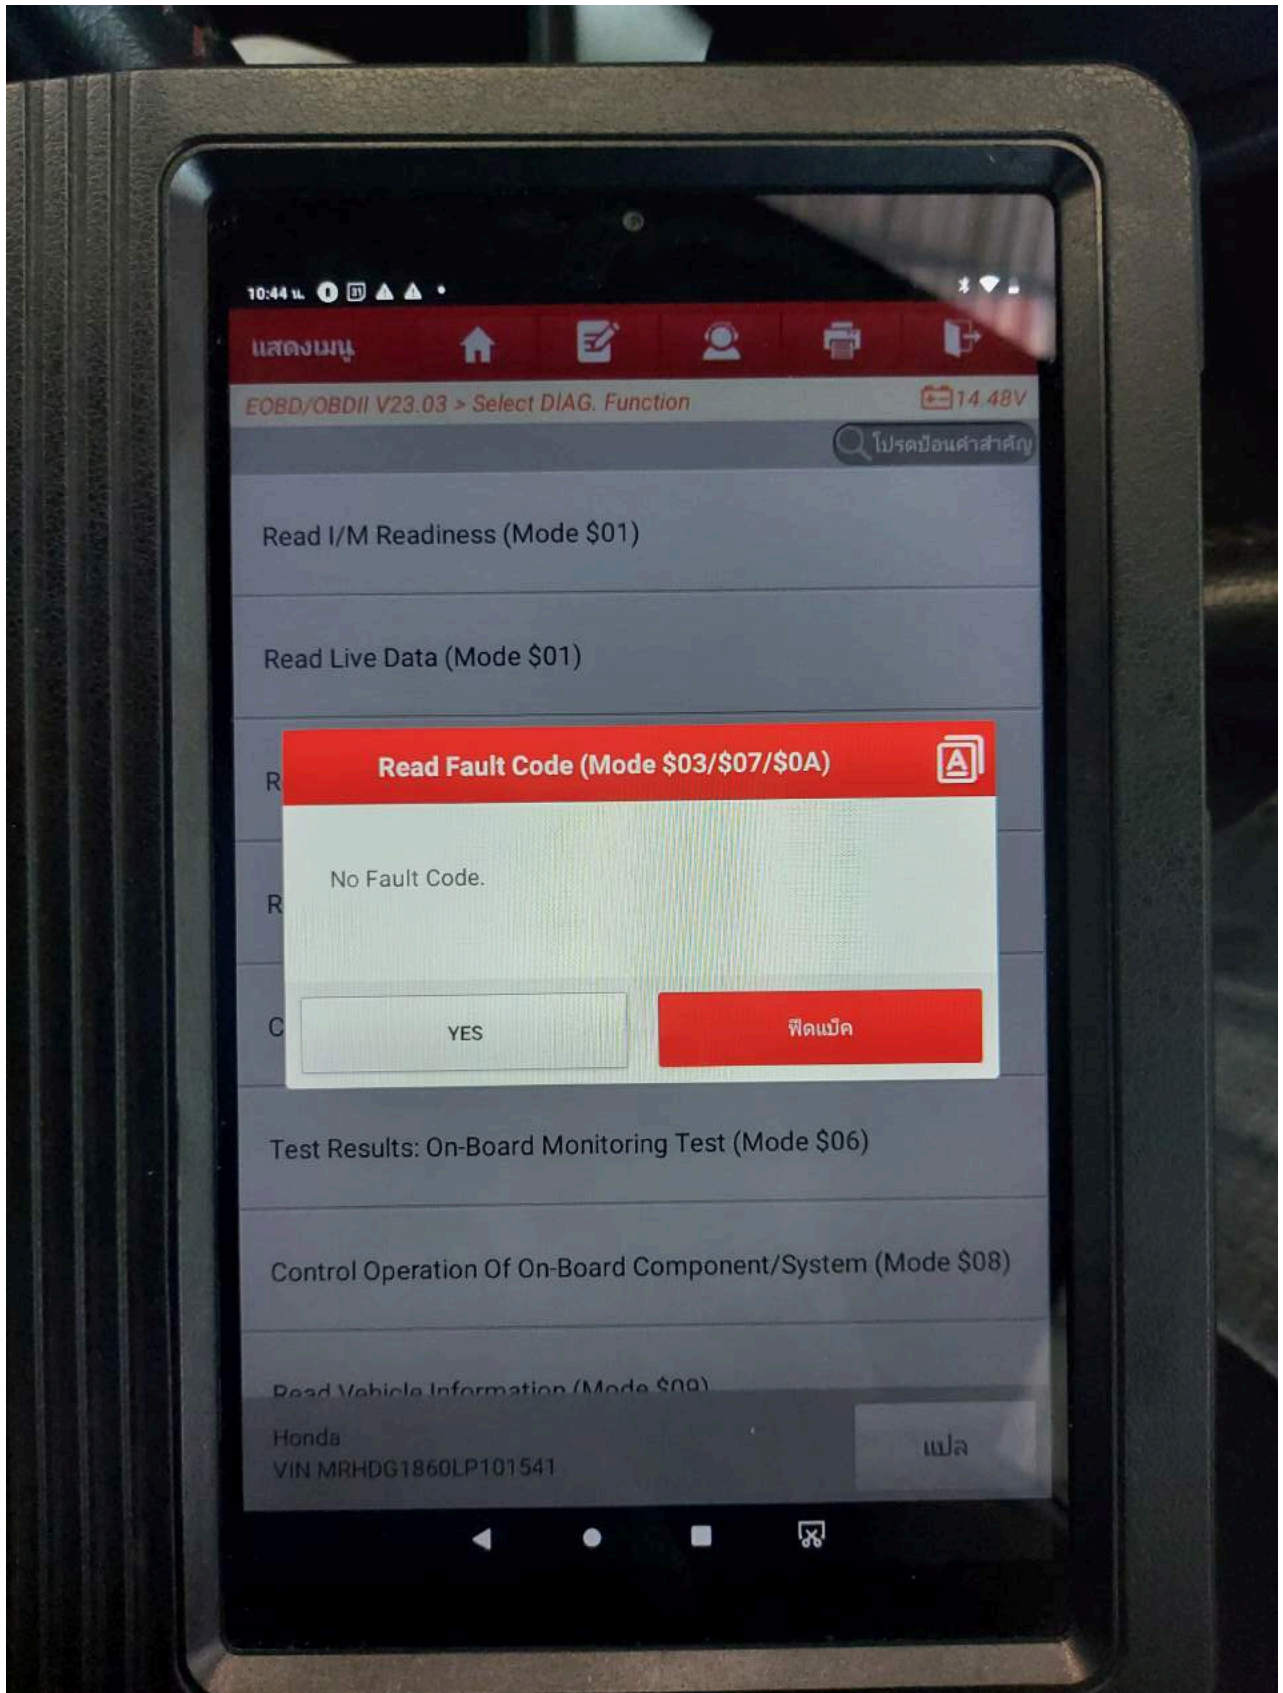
10:44 น.

แสดงเมนู

EOBD/OBDII V23.03 > Select DIAG. Function

14.48V

โปรดป้อนคำสำคัญ

Read I/M Readiness (Mode $01)

Read Live Data (Mode $01)

R

R

C

Read Fault Code (Mode $03/$07/$0A)

No Fault Code.

YES

ฟีดแบ็ค

Test Results: On-Board Monitoring Test (Mode $06)

Control Operation Of On-Board Component/System (Mode $08)

Read Vehicle Information (Mode $09)

Honda
VIN MRHDG1860LP101541

แปล